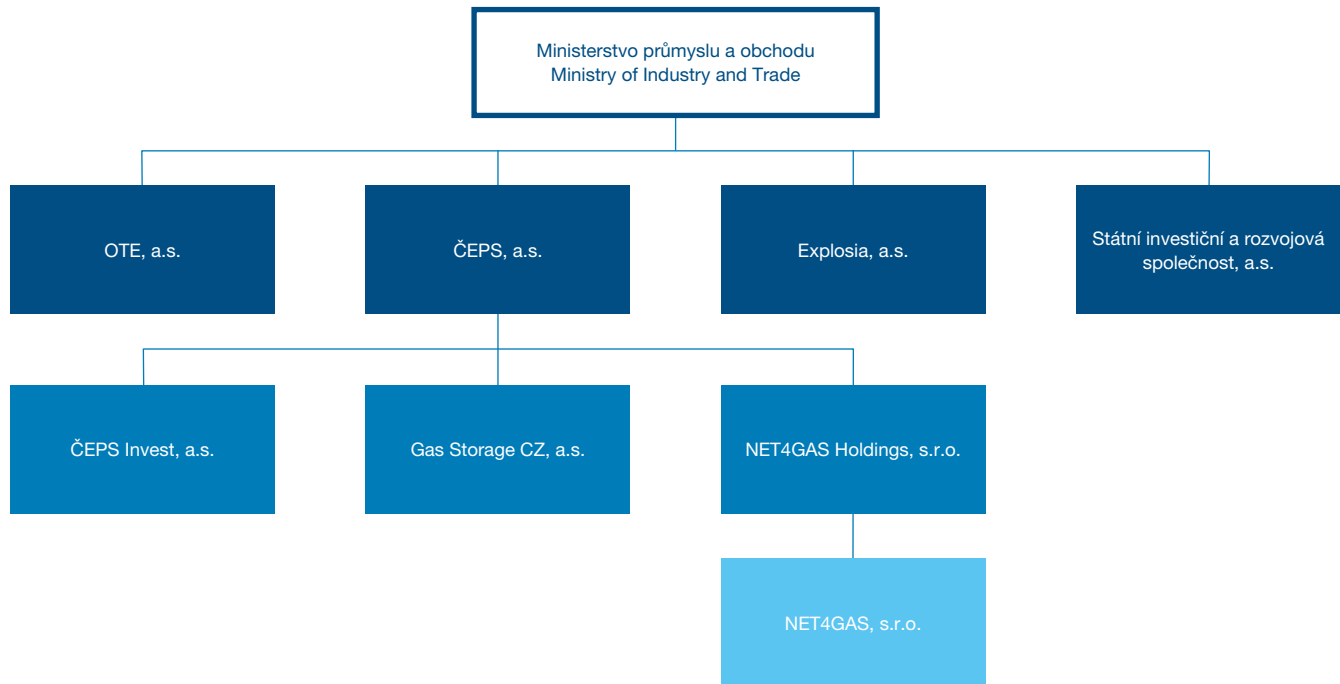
Ministerstvo průmyslu a obchodu
Ministry of Industry and Trade

OTE, a.s.

ČEPS, a.s.

Explosia, a.s.

Státní investiční a rozvojová společnost, a.s.

ČEPS Invest, a.s.

Gas Storage CZ, a.s.

NET4GAS Holdings, s.r.o.

NET4GAS, s.r.o.